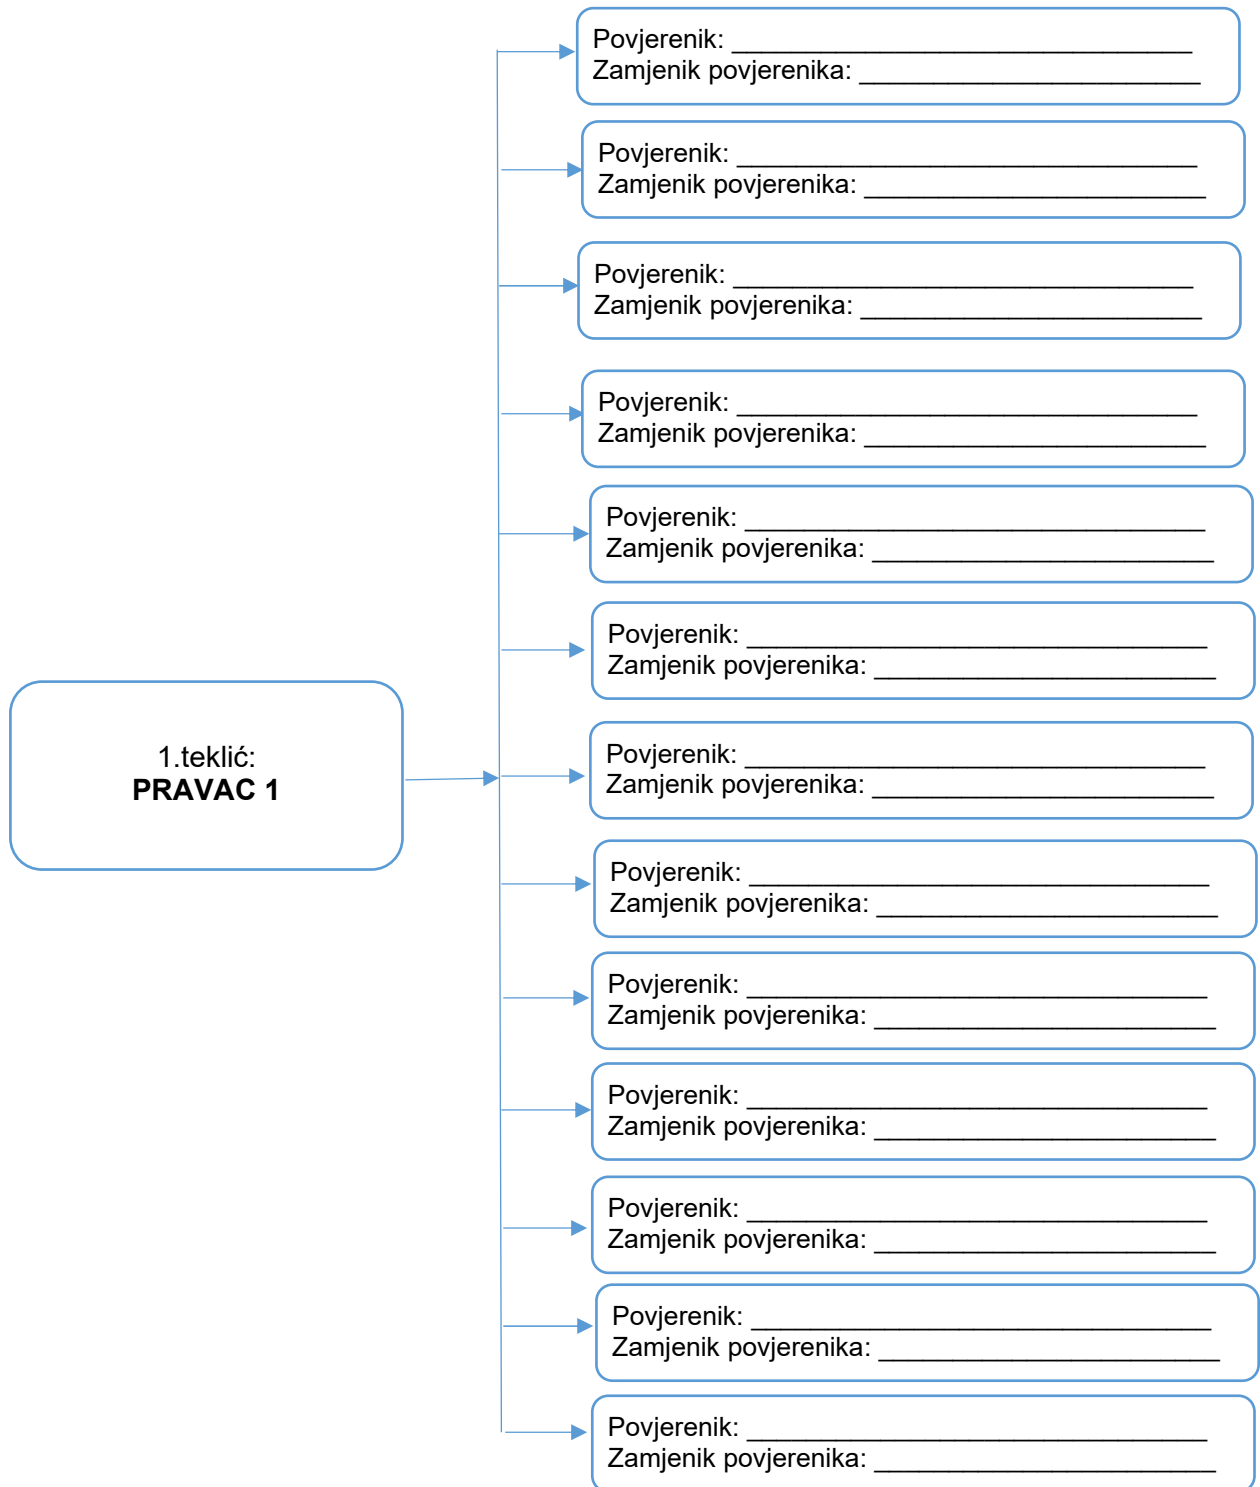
Povjerenik: ______________________________
Zamjenik povjerenika: ______________________

Povjerenik: ______________________________
Zamjenik povjerenika: ______________________

Povjerenik: ______________________________
Zamjenik povjerenika: ______________________

Povjerenik: ______________________________
Zamjenik povjerenika: ______________________

Povjerenik: ______________________________
Zamjenik povjerenika: ______________________

Povjerenik: ______________________________
Zamjenik povjerenika: ______________________

1.teklić:
**PRAVAC 1**

Povjerenik: ______________________________
Zamjenik povjerenika: ______________________

Povjerenik: ______________________________
Zamjenik povjerenika: ______________________

Povjerenik: ______________________________
Zamjenik povjerenika: ______________________

Povjerenik: ______________________________
Zamjenik povjerenika: ______________________

Povjerenik: ______________________________
Zamjenik povjerenika: ______________________

Povjerenik: ______________________________
Zamjenik povjerenika: ______________________

Povjerenik: ______________________________
Zamjenik povjerenika: ______________________